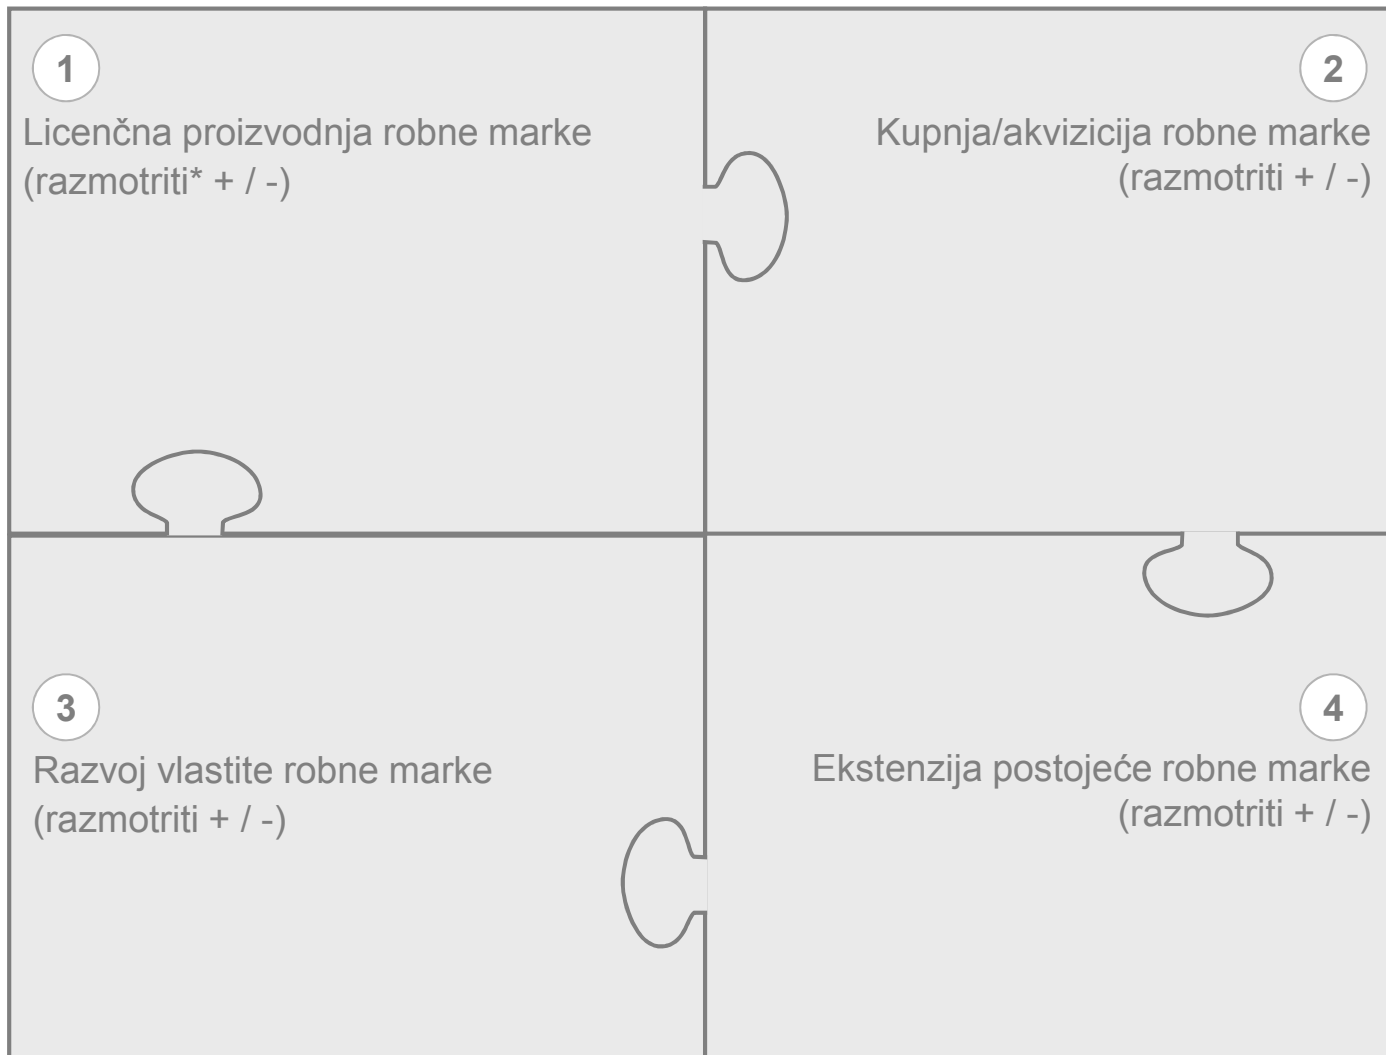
1

Licenčna proizvodnja robne marke
(razmotriti* + / -)

2

Kupnja/akvizicija robne marke
(razmotriti + / -)

3

Razvoj vlastite robne marke
(razmotriti + / -)

4

Ekstenzija postojeće robne marke
(razmotriti + / -)